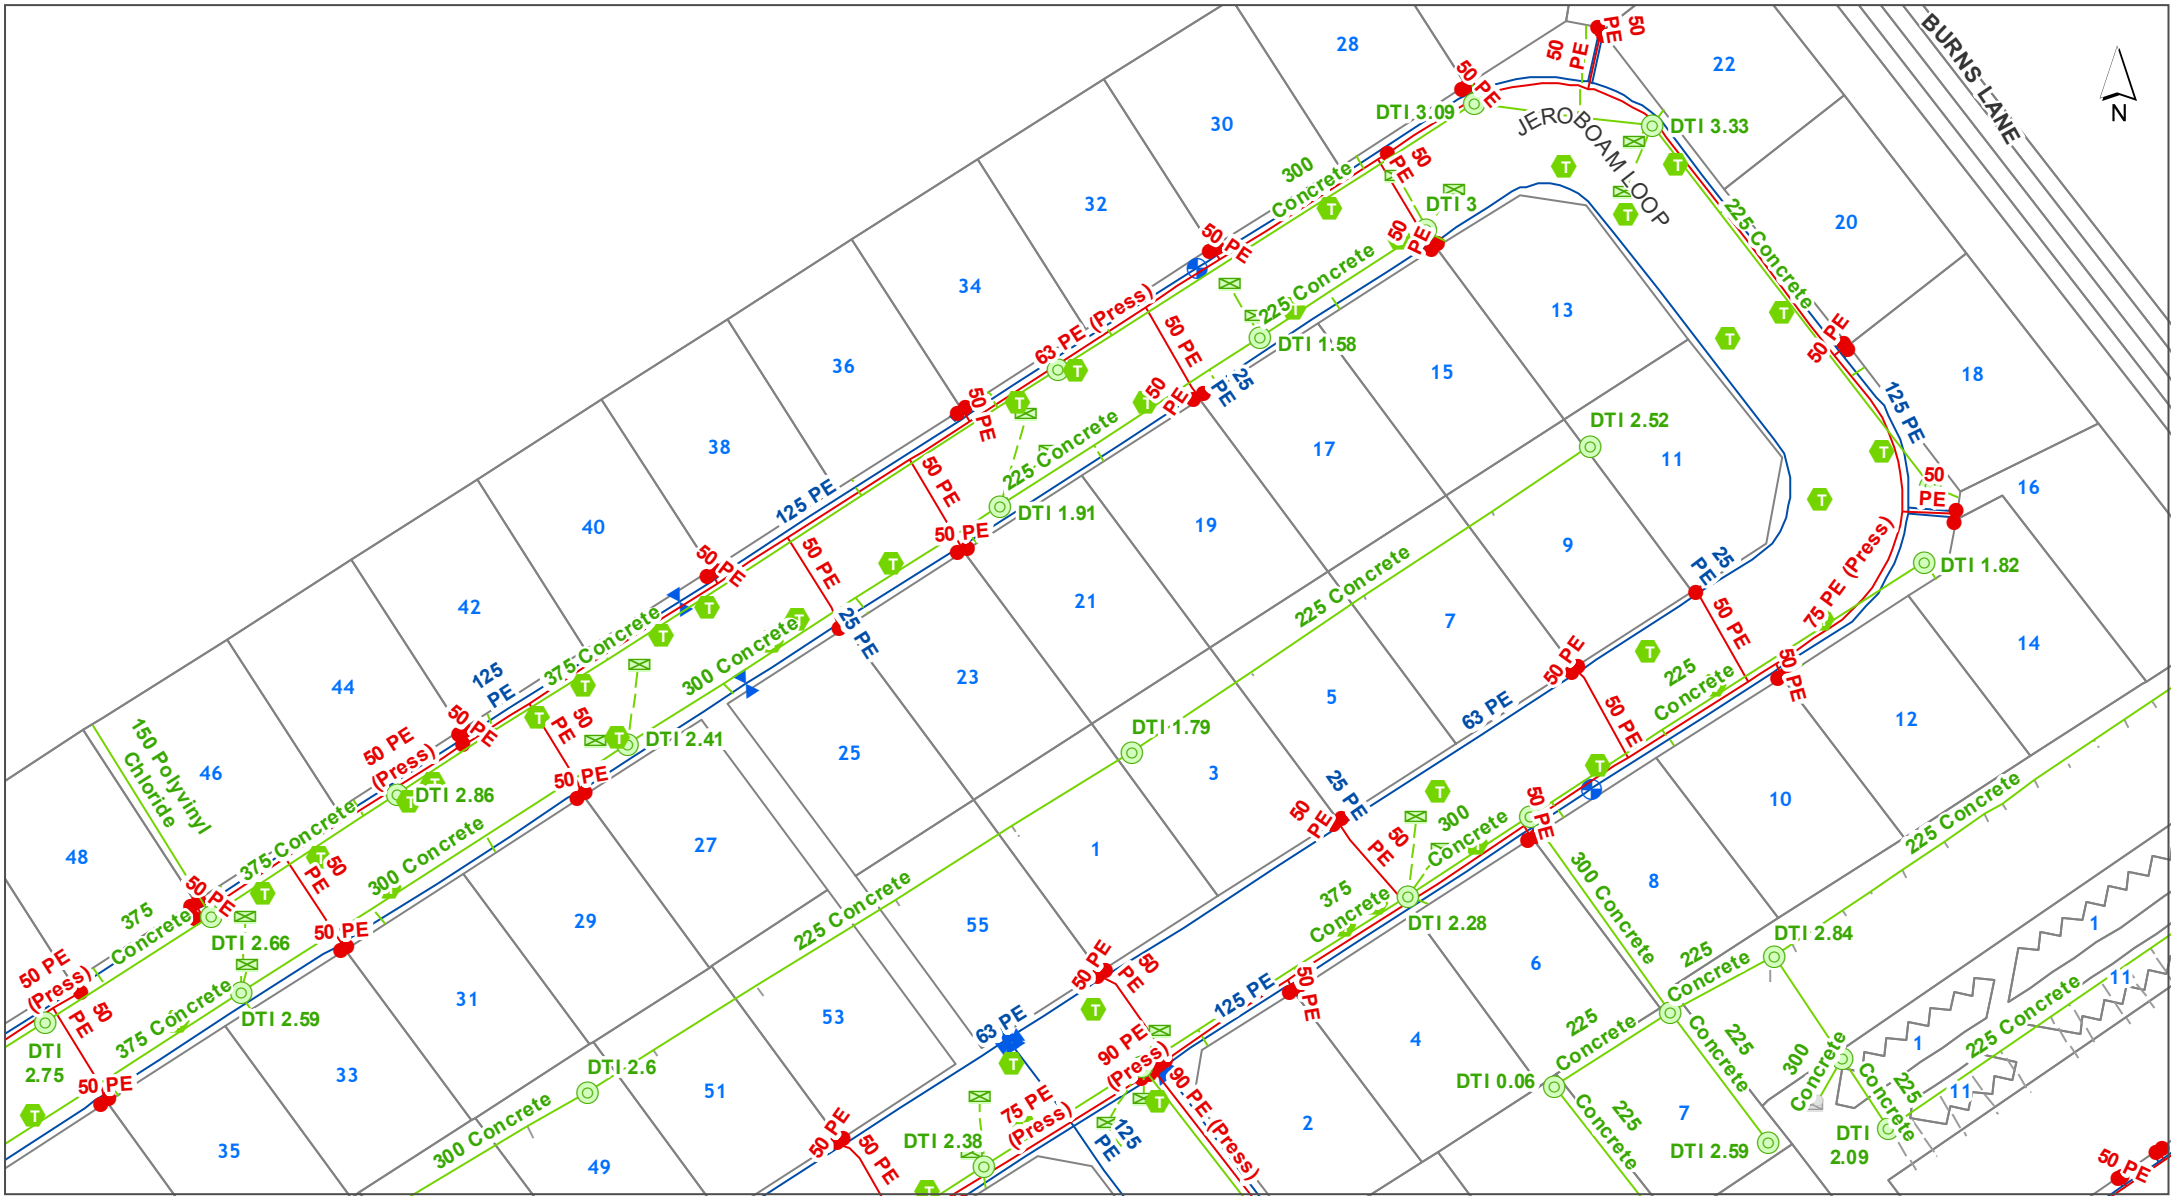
BURNS LANE
N
JEROBOAM LOOP
28
22
30
32
34
36
38
40
42
44
46
48
20
18
16
14
12
10
8
6
4
2
13
15
17
19
21
23
25
27
29
31
33
35
11
9
7
5
3
1
55
53
51
49
7
1
1
11
11
50 PE
50 PE
50 PE
DTI 3.09
DTI 3.33
DTI 3
300 Concrete
225 Concrete
225 Concrete
DTI 1.58
63 PE (Press)
50 PE
25 PE
50 PE
50 PE
125 PE
50 PE
DTI 2.52
50 PE
50 PE
125 PE
50 PE
225 Concrete
DTI 1.91
50 PE
50 PE
50 PE
25 PE
300 Concrete
375 Concrete
125 PE
DTI 2.41
DTI 1.82
75 PE (Press)
25 PE
50 PE
225 Concrete
50 PE
50 PE
225 Concrete
63 PE
DTI 1.79
50 PE
50 PE
50 PE (Press)
DTI 2.86
150 Polyvinyl Chloride
375 Concrete
50 PE
300 Concrete
50 PE
25 PE
50 PE
50 PE
300 Concrete
375 Concrete
DTI 2.28
50 PE
225 Concrete
300 Concrete
375 Concrete
50 PE
DTI 2.66
50 PE (Press)
50 PE
DTI 2.75
375 Concrete
DTI 2.59
50 PE
225 Concrete
DTI 2.84
225 Concrete
225 Concrete
DTI 0.06
225 Concrete
225 Concrete
DTI 2.59
300 Concrete
225 Concrete
DTI 2.09
225 Concrete
63 PE
50 PE
50 PE
125 PE
50 PE
90 PE (Press)
90 PE (Press)
125 PE
75 PE (Press)
DTI 2.38
DTI 2.6
300 Concrete
50 PE
50 PE
50 PE